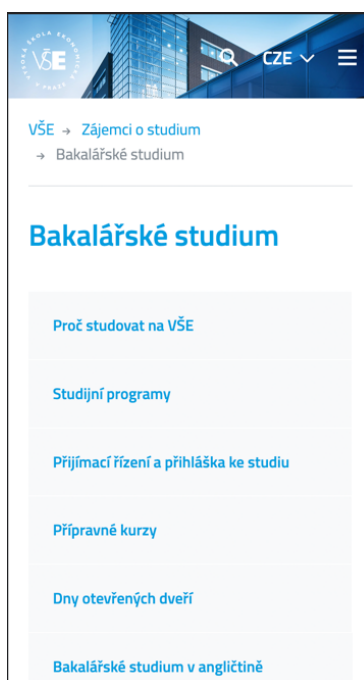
VŠE VYSOKÁ ŠKOLA EKONOMICKÁ V PRAZE

CZE

VŠE → Zájemci o studium
→ Bakalářské studium

Bakalářské studium

Proč studovat na VŠE

Studijní programy

Přijímací řízení a přihláška ke studiu

Přípravné kurzy

Dny otevřených dveří

Bakalářské studium v angličtině